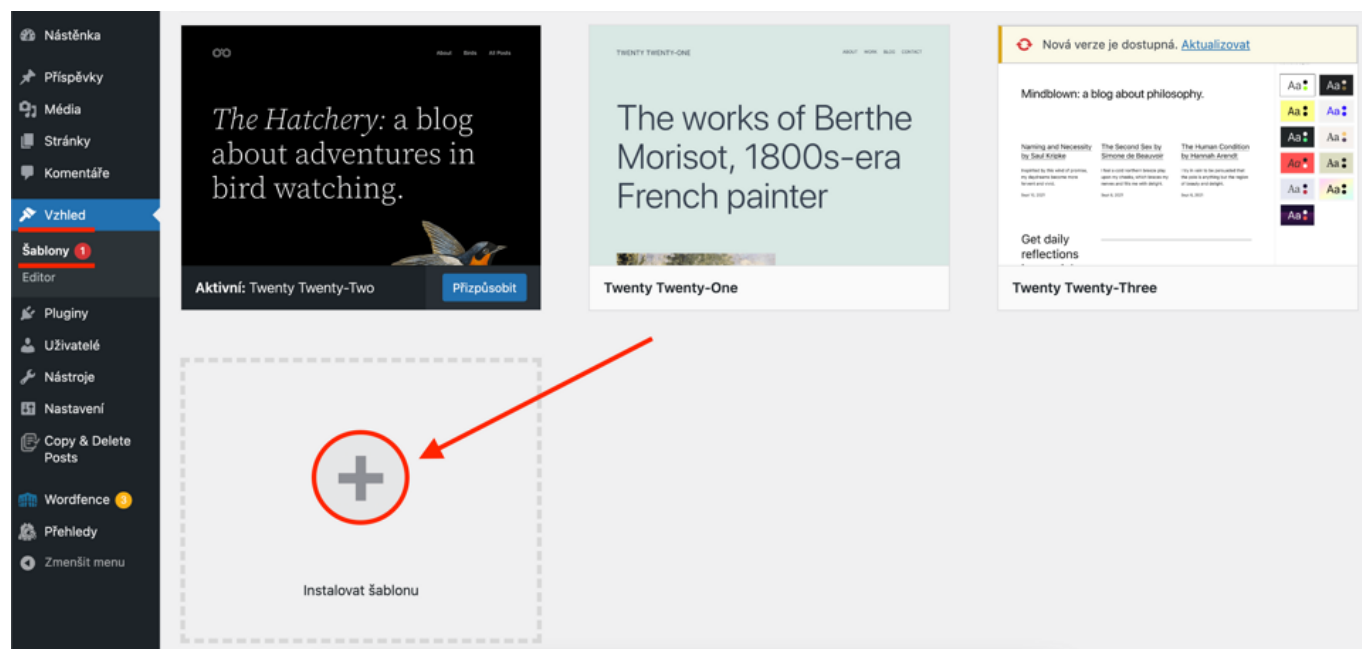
Nástěnka
Příspěvky
Média
Stránky
Komentáře
Vzhled
Šablony 1
Editor
Pluginy
Uživatelé
Nástroje
Nastavení
Copy & Delete Posts
Wordfence 3
Přehledy
Zmenšit menu

About Birds All Posts

*The Hatchery:* a blog about adventures in bird watching.

Aktivní: Twenty Twenty-Two
Přizpůsobit

TWENTY TWENTY-ONE
ABOUT WORK BLOG CONTACT

The works of Berthe Morisot, 1800s-era French painter

Twenty Twenty-One

Nová verze je dostupná. Aktualizovat

Mindblown: a blog about philosophy.

Naming and Necessity by Saul Kripke
The Second Sex by Simone de Beauvoir
The Human Condition by Hannah Arendt

Get daily reflections

Aa Aa Aa Aa Aa Aa Aa Aa Aa Aa Aa

Twenty Twenty-Three

Instalovat šablonu